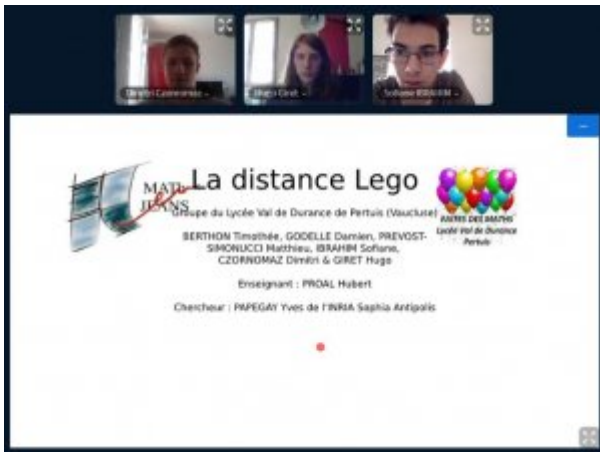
Dimitri Czornomaz

Hugo Giret

Sofiane IBRAHIM

MATh.en.JEANS

La distance Lego

Groupe du Lycée Val de Durance de Pertuis (Vaucluse)

BERTHON Timothée, GODELLE Damien, PREVOST-SIMONUCCI Matthieu, IBRAHIM Sofiane, CZORNOMAZ Dimitri & GIRET Hugo

Enseignant : PROAL Hubert

Chercheur : PAPEGAY Yves de l'INRIA Sophia Antipolis

Lycée Val de Durance Pertuis